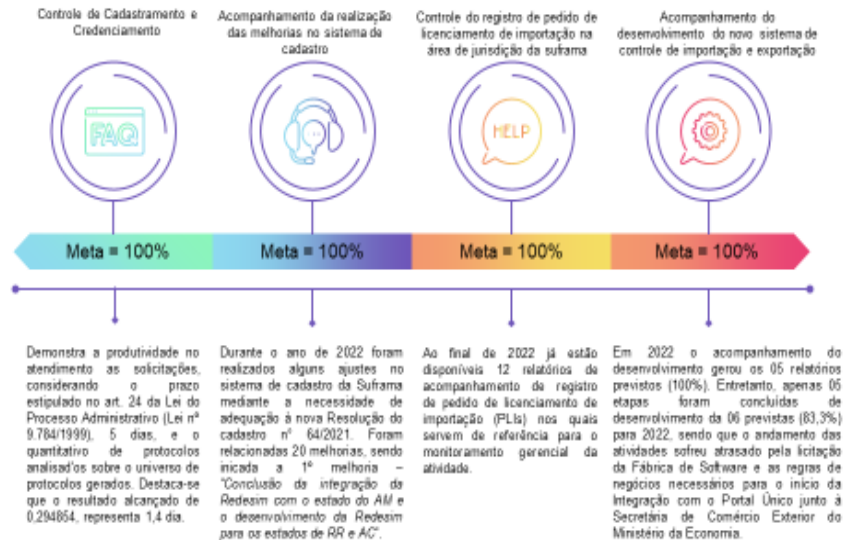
Controle de Cadastramento e Credenciamento

FAQ

Meta = 100%

Demonstra a produtividade no atendimento as solicitações, considerando o prazo estipulado no art. 24 da Lei do Processo Administrativo (Lei nº 9.784/1999), 5 dias, e o quantitativo de protocolos analisad'os sobre o universo de protocolos gerados. Destaca-se que o resultado alcançado de 0,294854, representa 1,4 dia.

Acompanhamento da realização das melhorias no sistema de cadastro

Meta = 100%

Durante o ano de 2022 foram realizados alguns ajustes no sistema de cadastro da Suframa mediante a necessidade de adequação à nova Resolução do cadastro nº 64/2021. Foram relacionadas 20 melhorias, sendo inicada a 1ª melhoria – "Conclusão da integração da Redesim com o estado do AM e o desenvolvimento da Redesim para os estados de RR e AC".

Controle do registro de pedido de licenciamento de importação na área de jurisdição da suframa

HELP

Meta = 100%

Ao final de 2022 já estão disponíveis 12 relatórios de acompanhamento de registro de pedido de licenciamento de importação (PLIs) nos quais servem de referência para o monitoramento gerencial da atividade.

Acompanhamento do desenvolvimento do novo sistema de controle de importação e exportação

Meta = 100%

Em 2022 o acompanhamento do desenvolvimento gerou os 05 relatórios previstos (100%). Entretanto, apenas 05 etapas foram concluídas de desenvolvimento da 06 previstas (83,3%) para 2022, sendo que o andamento das atividades sofreu atrasado pela licitação da Fábrica de Software e as regras de negócios necessários para o início da Integração com o Portal Único junto à Secretária de Comércio Exterior do Ministério da Economia.